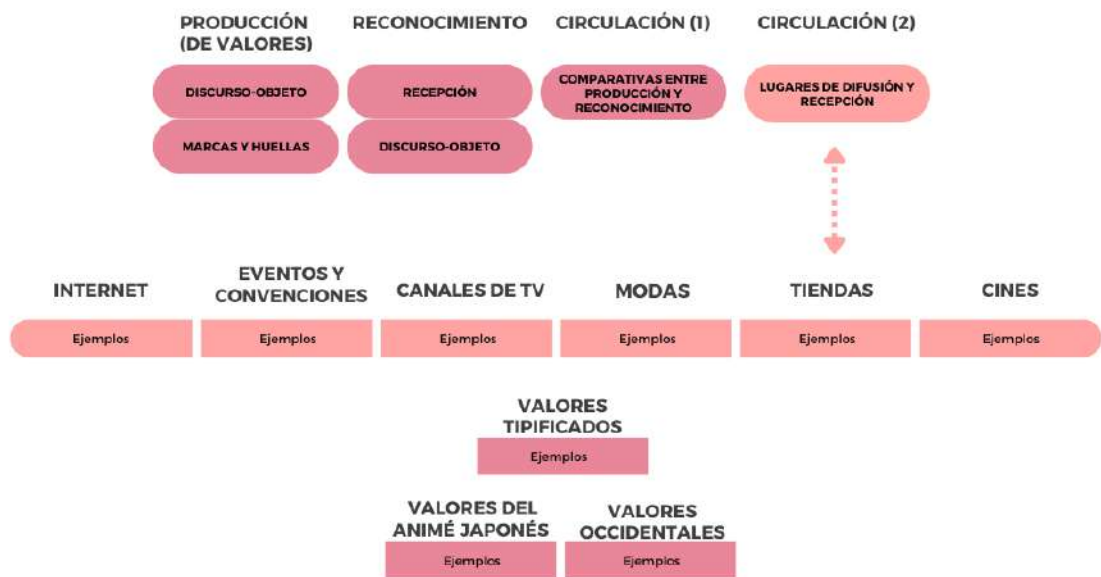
PRODUCCIÓN (DE VALORES)

DISCURSO-OBJETO

MARCAS Y HUELLAS

RECONOCIMIENTO

RECEPCIÓN

DISCURSO-OBJETO

CIRCULACIÓN (1)

COMPARATIVAS ENTRE PRODUCCIÓN Y RECONOCIMIENTO

CIRCULACIÓN (2)

LUGARES DE DIFUSIÓN Y RECEPCIÓN

| INTERNET | EVENTOS Y CONVENCIONES | CANALES DE TV | MODAS | TIENDAS | CINES |
|---|---|---|---|---|---|
| Ejemplos | Ejemplos | Ejemplos | Ejemplos | Ejemplos | Ejemplos |

VALORES TIPIFICADOS

Ejemplos

VALORES DEL ANIMÉ JAPONÉS

Ejemplos

VALORES OCCIDENTALES

Ejemplos